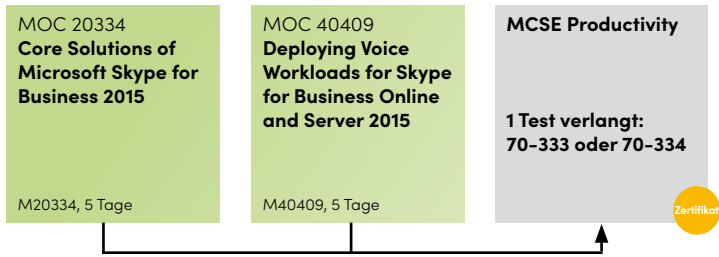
MOC 20334
Core Solutions of Microsoft Skype for Business 2015

M20334, 5 Tage

MOC 40409
Deploying Voice Workloads for Skype for Business Online and Server 2015

M40409, 5 Tage

MCSE Productivity

1 Test verlangt:
70-333 oder 70-334

Zertifikat